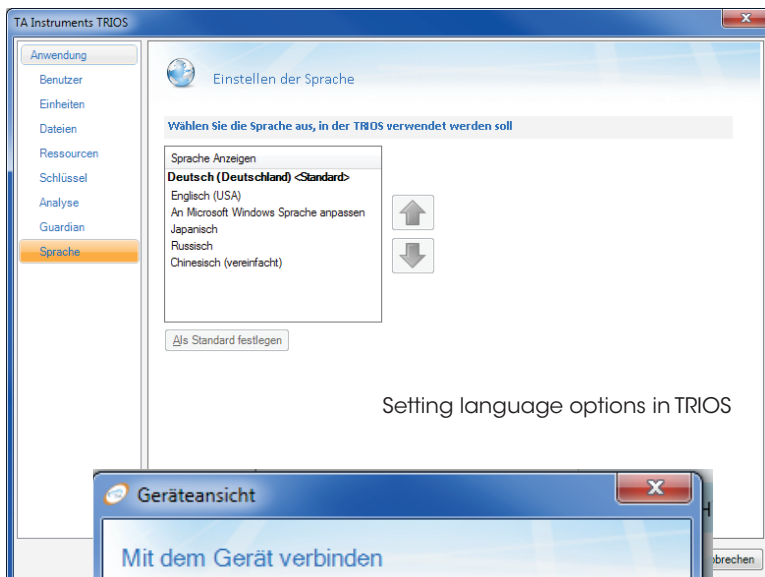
TA Instruments TRIOS

Anwendung
Benutzer
Einheiten
Dateien
Ressourcen
Schlüssel
Analyse
Guardian
Sprache

Einstellen der Sprache

Wählen Sie die Sprache aus, in der TRIOS verwendet werden soll

Sprache Anzeigen
Deutsch (Deutschland) <Standard>
Englisch (USA)
An Microsoft Windows Sprache anpassen
Japanisch
Russisch
Chinesisch (vereinfacht)

Als Standard festlegen

Setting language options in TRIOS

Geräteansicht

Mit dem Gerät verbinden

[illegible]brechen